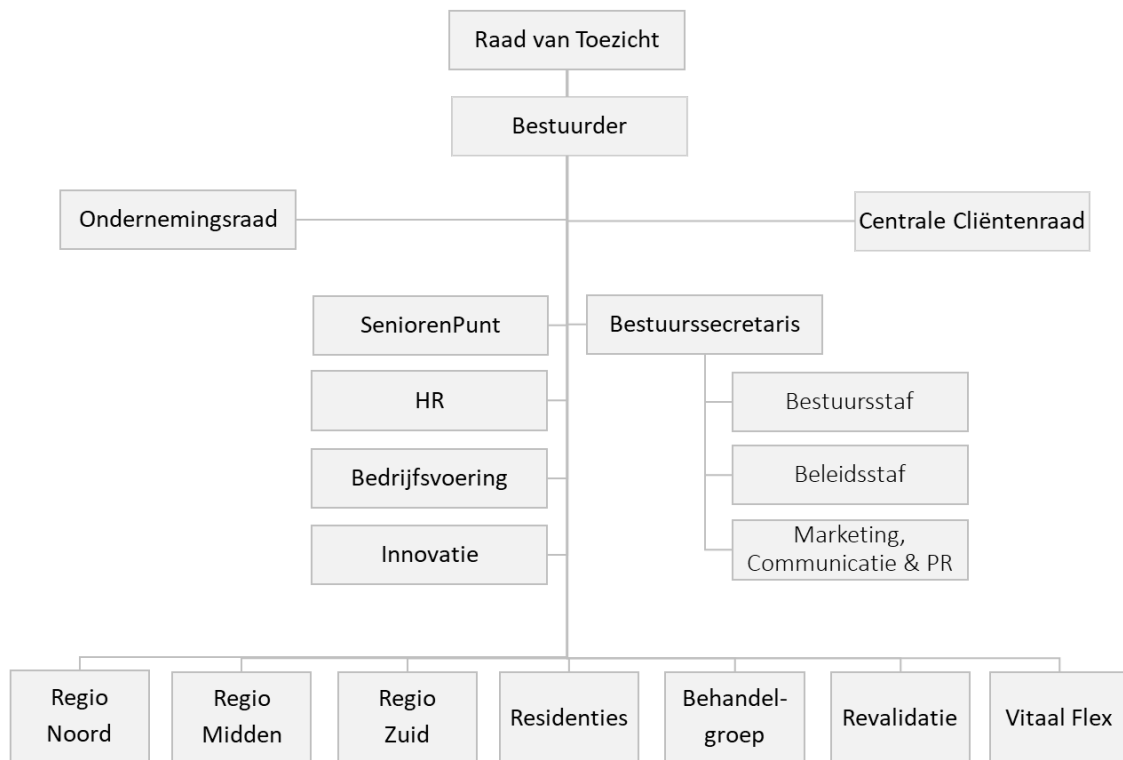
Raad van Toezicht

Bestuurder

Ondernemingsraad

Centrale Cliëntenraad

SeniorenPunt

Bestuurssecretaris

HR

Bestuursstaf

Bedrijfsvoering

Beleidsstaf

Innovatie

Marketing, Communicatie & PR

Regio Noord

Regio Midden

Regio Zuid

Residenties

Behandel-groep

Revalidatie

Vitaal Flex